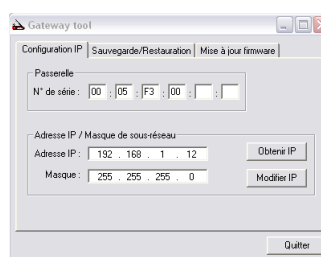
Gateway tool

Configuration IP | Sauvegarde/Restauration | Mise à jour firmware

Passerelle
N° de série : 00 : 05 : F3 : 00 : :

Adresse IP / Masque de sous-réseau
Adresse IP : 192 . 168 . 1 . 12
Masque : 255 . 255 . 255 . 0

Obtenir IP
Modifier IP

Quitter